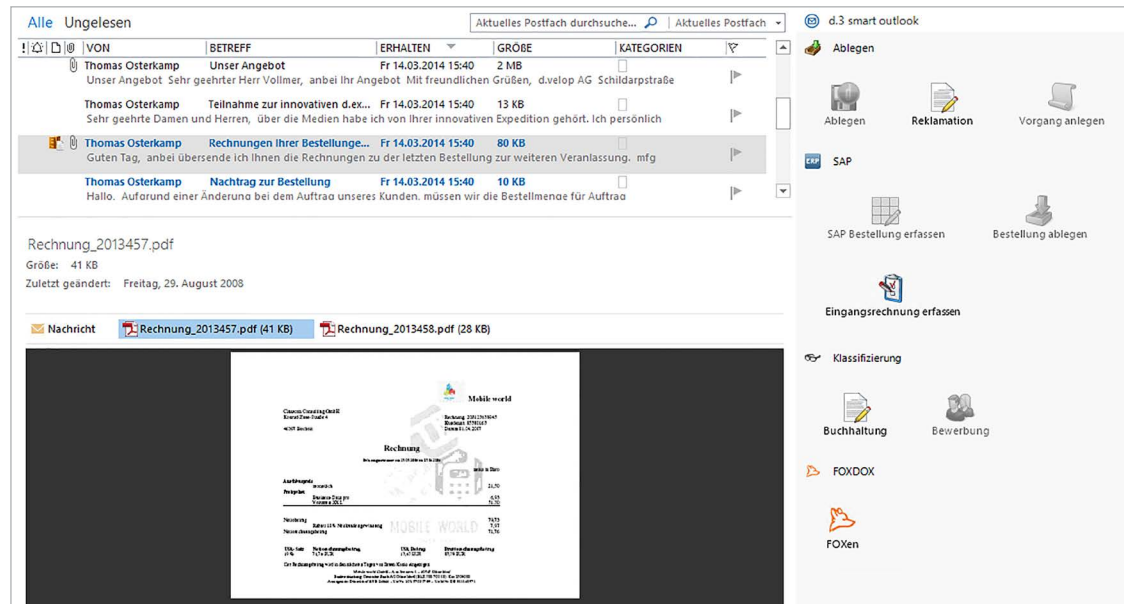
Alle Ungelesen

Aktuelles Postfach durchsuche... Aktuelles Postfach

| ! | VON | BETREFF | ERHALTEN | GRÖSSE | KATEGORIEN |
|---|---|---|---|---|---|
| | Thomas Osterkamp | Unser Angebot | Fr 14.03.2014 15:40 | 2 MB | |
| | Unser Angebot Sehr geehrter Herr Vollmer, anbei Ihr Angebot Mit freundlichen Grüßen, d.velop AG Schildarpstraße | | | | |
| | Thomas Osterkamp | Teilnahme zur innovativen d.ex... | Fr 14.03.2014 15:40 | 13 KB | |
| | Sehr geehrte Damen und Herren, über die Medien habe ich von Ihrer innovativen Expedition gehört. Ich persönlich | | | | |
| | Thomas Osterkamp | Rechnungen Ihrer Bestellunge... | Fr 14.03.2014 15:40 | 80 KB | |
| | Guten Tag, anbei übersende ich Ihnen die Rechnungen zu der letzten Bestellung zur weiteren Veranlassung. mfg | | | | |
| | Thomas Osterkamp | Nachtrag zur Bestellung | Fr 14.03.2014 15:40 | 10 KB | |
| | Hallo. Aufgrund einer Änderung bei dem Auftrag unseres Kunden. müssen wir die Bestellmenge für Auftrag | | | | |

Rechnung_2013457.pdf
Größe: 41 KB
Zuletzt geändert: Freitag, 29. August 2008

Nachricht Rechnung_2013457.pdf (41 KB) Rechnung_2013458.pdf (28 KB)

Mobile world
Rechnung
MOBILE WORLD
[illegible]

d.3 smart outlook
Ablegen
Ablegen Reklamation Vorgang anlegen
SAP
SAP Bestellung erfassen Bestellung ablegen
Eingangsrechnung erfassen
Klassifizierung
Buchhaltung Bewerbung
FOXDOX
FOXen